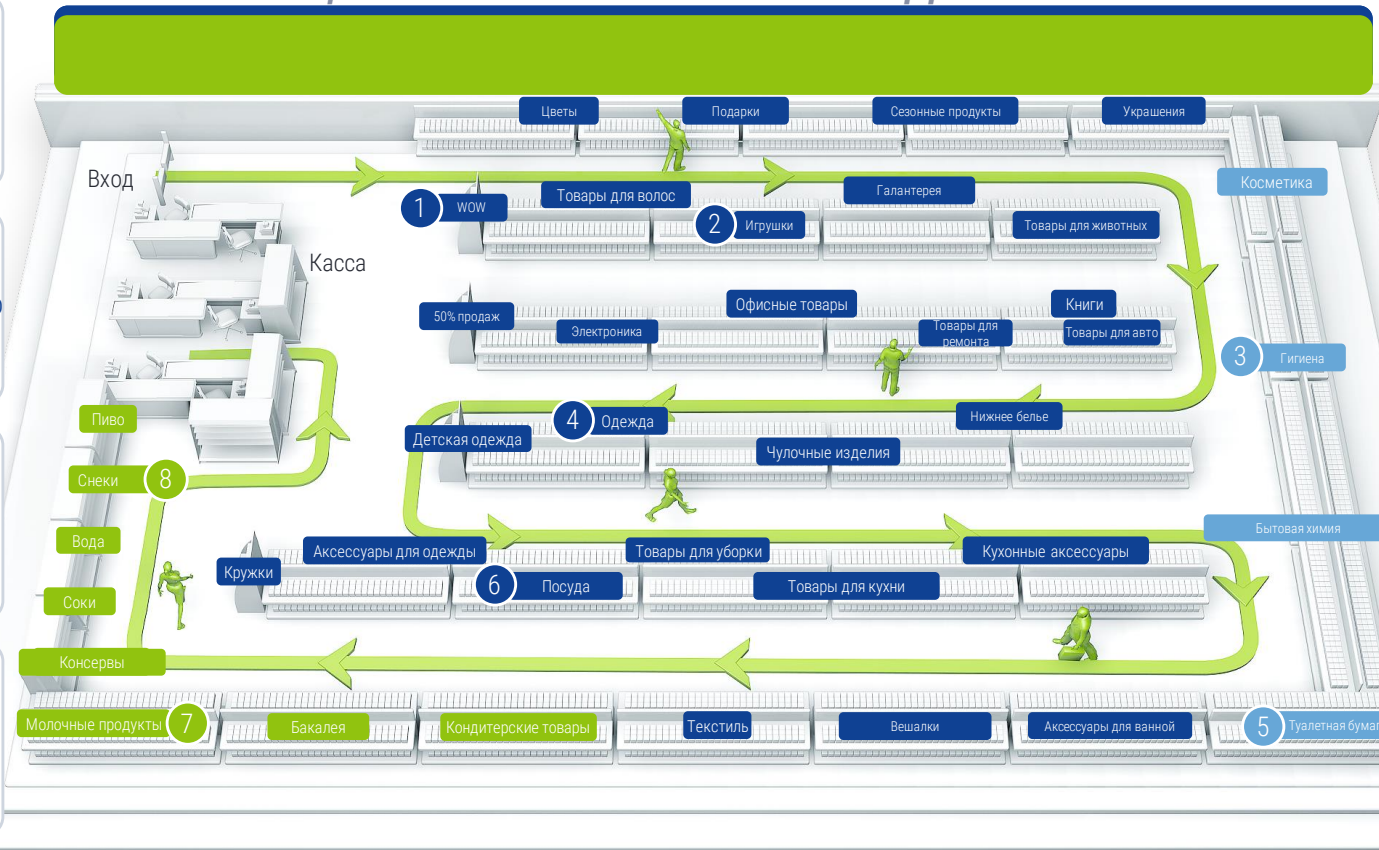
Цветы
Подарки
Сезонные продукты
Украшения
Вход
Косметика
1 WOW
Товары для волос
Галантерея
2 Игрушки
Товары для животных
Касса
50% продаж
Офисные товары
Книги
Электроника
Товары для ремонта
Товары для авто
3 Гигиена
4 Одежда
Нижнее белье
Детская одежда
Пиво
Чулочные изделия
Снеки 8
Бытовая химия
Вода
Аксессуары для одежды
Товары для уборки
Кухонные аксессуары
Кружки
6 Посуда
Товары для кухни
Соки
Консервы
Молочные продукты 7
Бакалея
Кондитерские товары
Текстиль
Вешалки
Аксессуары для ванной
5 Туалетная бумаг